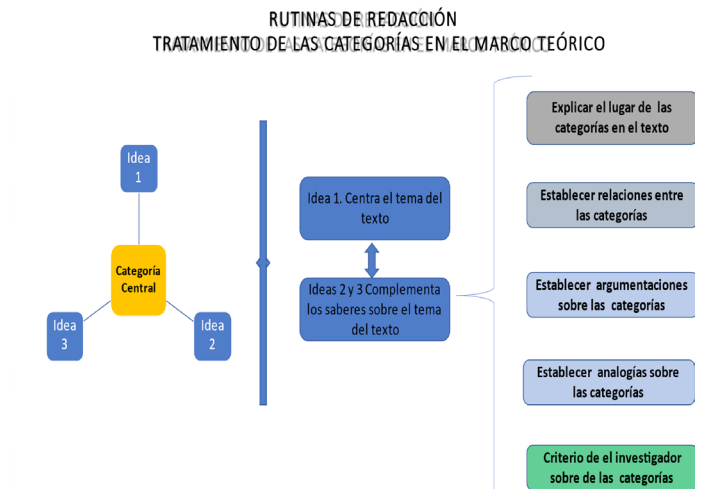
RUTINAS DE REDACCIÓN
TRATAMIENTO DE LAS CATEGORÍAS EN EL MARCO TEÓRICO

Idea 1

Categoría Central

Idea 3

Idea 2

Idea 1. Centra el tema del texto

Ideas 2 y 3 Complementa los saberes sobre el tema del texto

Explicar el lugar de las categorías en el texto

Establecer relaciones entre las categorías

Establecer argumentaciones sobre las categorías

Establecer analogías sobre las categorías

Criterio de el investigador sobre de las categorías